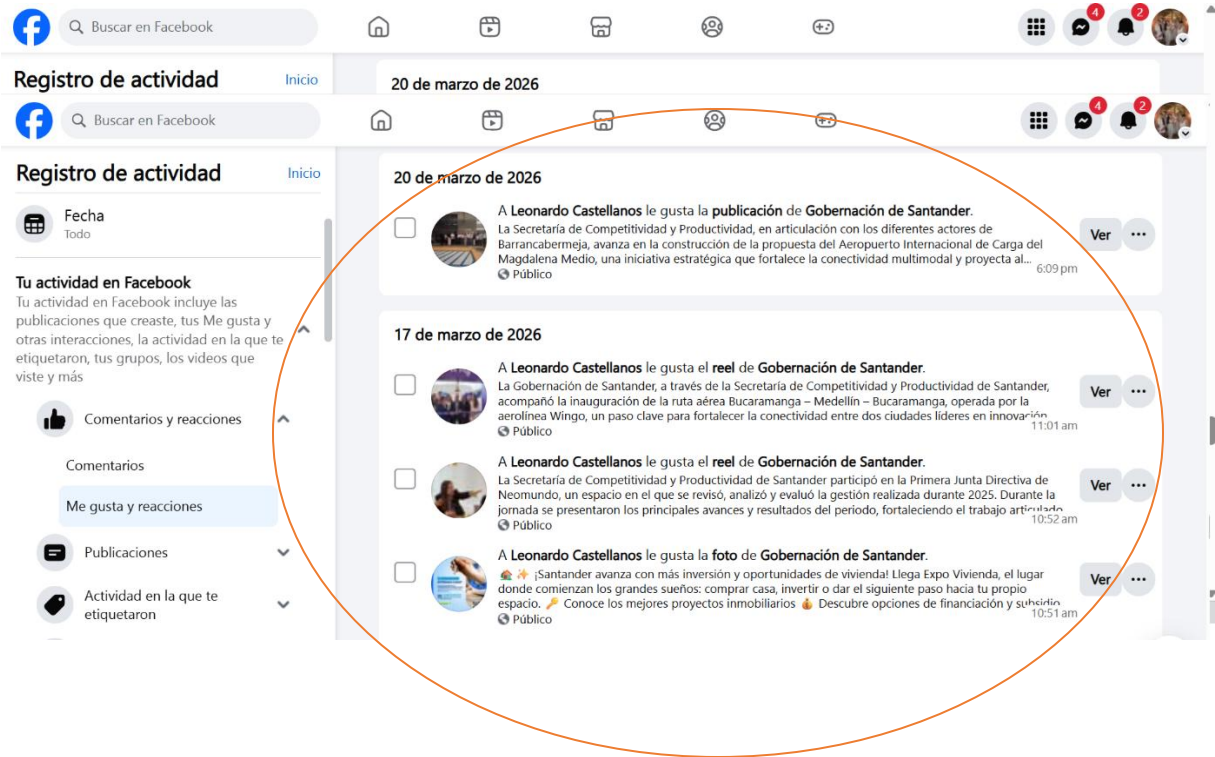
Buscar en Facebook

4 2

Registro de actividad Inicio

20 de marzo de 2026

Buscar en Facebook

4 2

Registro de actividad Inicio

Fecha
Todo

Tu actividad en Facebook
Tu actividad en Facebook incluye las publicaciones que creaste, tus Me gusta y otras interacciones, la actividad en la que te etiquetaron, tus grupos, los videos que viste y más

Comentarios y reacciones

Comentarios

Me gusta y reacciones

Publicaciones

Actividad en la que te etiquetaron

20 de marzo de 2026

A Leonardo Castellanos le gusta la publicación de Gobernación de Santander.
La Secretaría de Competitividad y Productividad, en articulación con los diferentes actores de Barrancabermeja, avanza en la construcción de la propuesta del Aeropuerto Internacional de Carga del Magdalena Medio, una iniciativa estratégica que fortalece la conectividad multimodal y proyecta al...
Público 6:09 pm
Ver

17 de marzo de 2026

A Leonardo Castellanos le gusta el reel de Gobernación de Santander.
La Gobernación de Santander, a través de la Secretaría de Competitividad y Productividad de Santander, acompañó la inauguración de la ruta aérea Bucaramanga – Medellín – Bucaramanga, operada por la aerolínea Wingo, un paso clave para fortalecer la conectividad entre dos ciudades líderes en innovación
Público 11:01 am
Ver

A Leonardo Castellanos le gusta el reel de Gobernación de Santander.
La Secretaría de Competitividad y Productividad de Santander participó en la Primera Junta Directiva de Neomundo, un espacio en el que se revisó, analizó y evaluó la gestión realizada durante 2025. Durante la jornada se presentaron los principales avances y resultados del periodo, fortaleciendo el trabajo articulado
Público 10:52 am
Ver

A Leonardo Castellanos le gusta la foto de Gobernación de Santander.
🏠✨ ¡Santander avanza con más inversión y oportunidades de vivienda! Llega Expo Vivienda, el lugar donde comienzan los grandes sueños: comprar casa, invertir o dar el siguiente paso hacia tu propio espacio. 🔑 Conoce los mejores proyectos inmobiliarios 💰 Descubre opciones de financiación y subsidio
Público 10:51 am
Ver